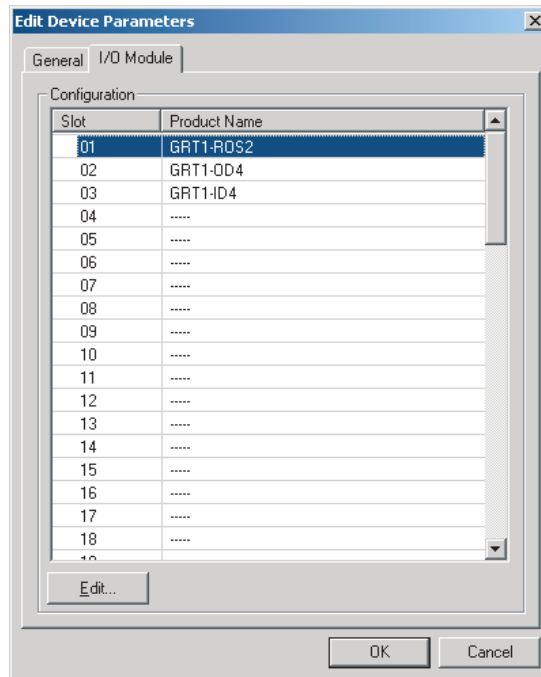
Edit Device Parameters

General | I/O Module

Configuration

| Slot | Product Name |
|---|---|
| 01 | GRT1-ROS2 |
| 02 | GRT1-OD4 |
| 03 | GRT1-ID4 |
| 04 | ----- |
| 05 | ----- |
| 06 | ----- |
| 07 | ----- |
| 08 | ----- |
| 09 | ----- |
| 10 | ----- |
| 11 | ----- |
| 12 | ----- |
| 13 | ----- |
| 14 | ----- |
| 15 | ----- |
| 16 | ----- |
| 17 | ----- |
| 18 | ----- |
| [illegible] | |

Edit...

OK Cancel